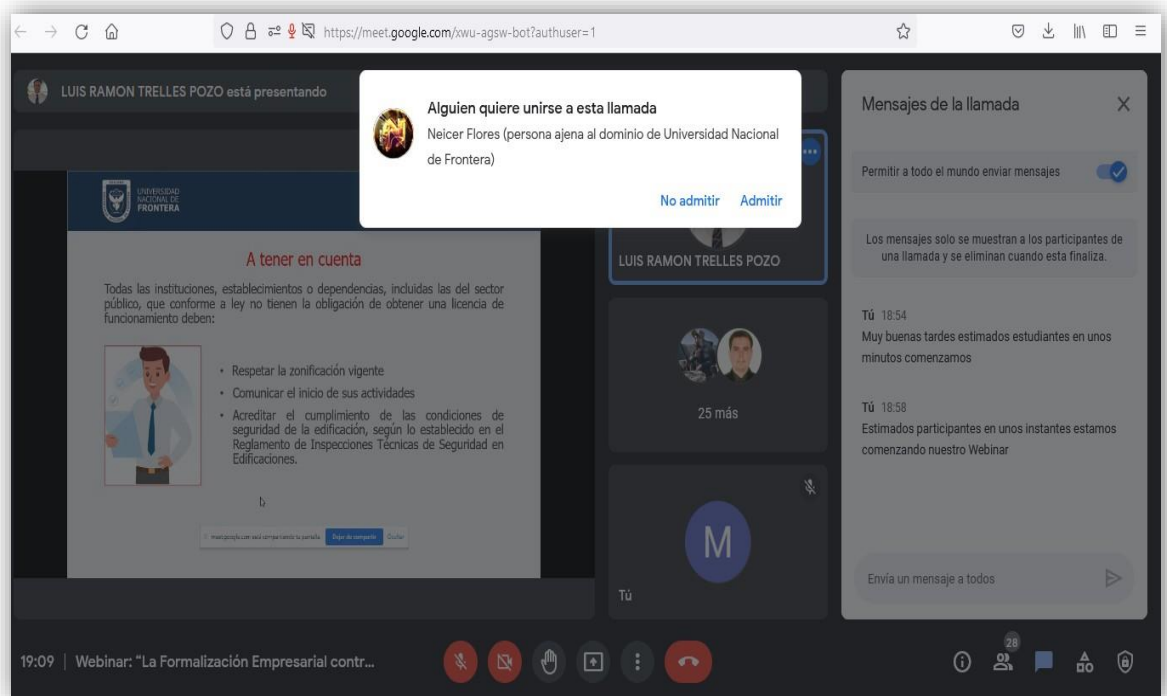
https://meet.google.com/xwu-agsw-bot?authuser=1

LUIS RAMON TRELLES POZO está presentando

Alguien quiere unirse a esta llamada
Neicer Flores (persona ajena al dominio de Universidad Nacional de Frontera)
No admitir Admitir

UNIVERSIDAD NACIONAL DE FRONTERA

A tener en cuenta

Todas las instituciones, establecimientos o dependencias, incluidas las del sector público, que conforme a ley no tienen la obligación de obtener una licencia de funcionamiento deben:

• Respetar la zonificación vigente
• Comunicar el inicio de sus actividades
• Acreditar el cumplimiento de las condiciones de seguridad de la edificación, según lo establecido en el Reglamento de Inspecciones Técnicas de Seguridad en Edificaciones.

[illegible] Dejar de compartir Ocultar

LUIS RAMON TRELLES POZO

25 más

M

Tú

Mensajes de la llamada

Permitir a todo el mundo enviar mensajes

Los mensajes solo se muestran a los participantes de una llamada y se eliminan cuando esta finaliza.

Tú 18:54
Muy buenas tardes estimados estudiantes en unos minutos comenzamos

Tú 18:58
Estimados participantes en unos instantes estamos comenzando nuestro Webinar

Envía un mensaje a todos

19:09 | Webinar: "La Formalización Empresarial contr...

28